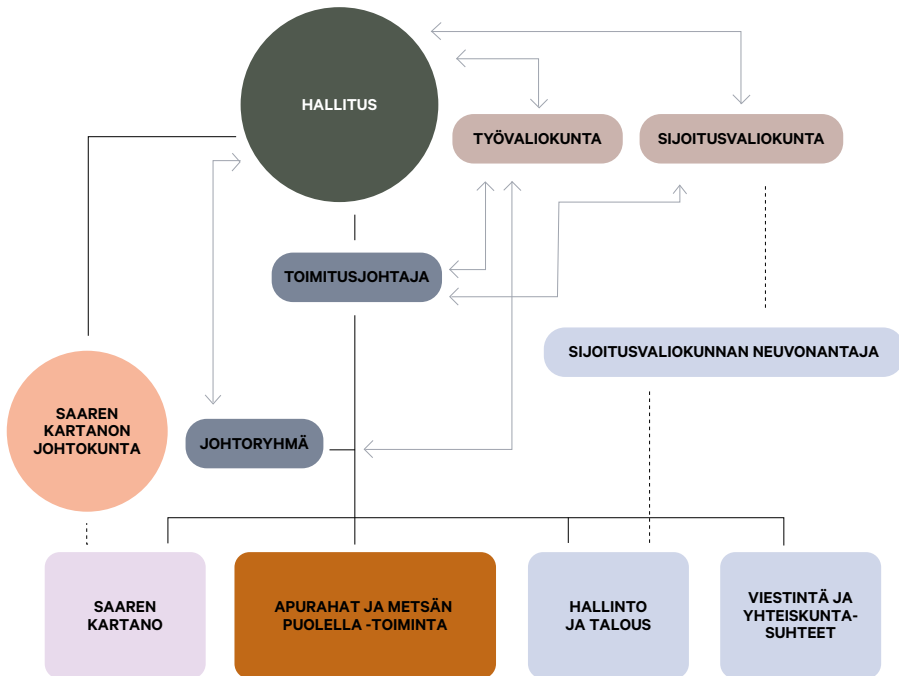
HALLITUS

TYÖVALIOKUNTA

SIJOITUSVALIOKUNTA

TOIMITUSJOHTAJA

SIJOITUSVALIOKUNNAN NEUVONANTAJA

SAAREN KARTANON JOHTOKUNTA

JOHTORYHMÄ

SAAREN KARTANO

APURAHAT JA METSÄN PUOLELLA -TOIMINTA

HALLINTO JA TALOUS

VIESTINTÄ JA YHTEISKUNTASUHTEET